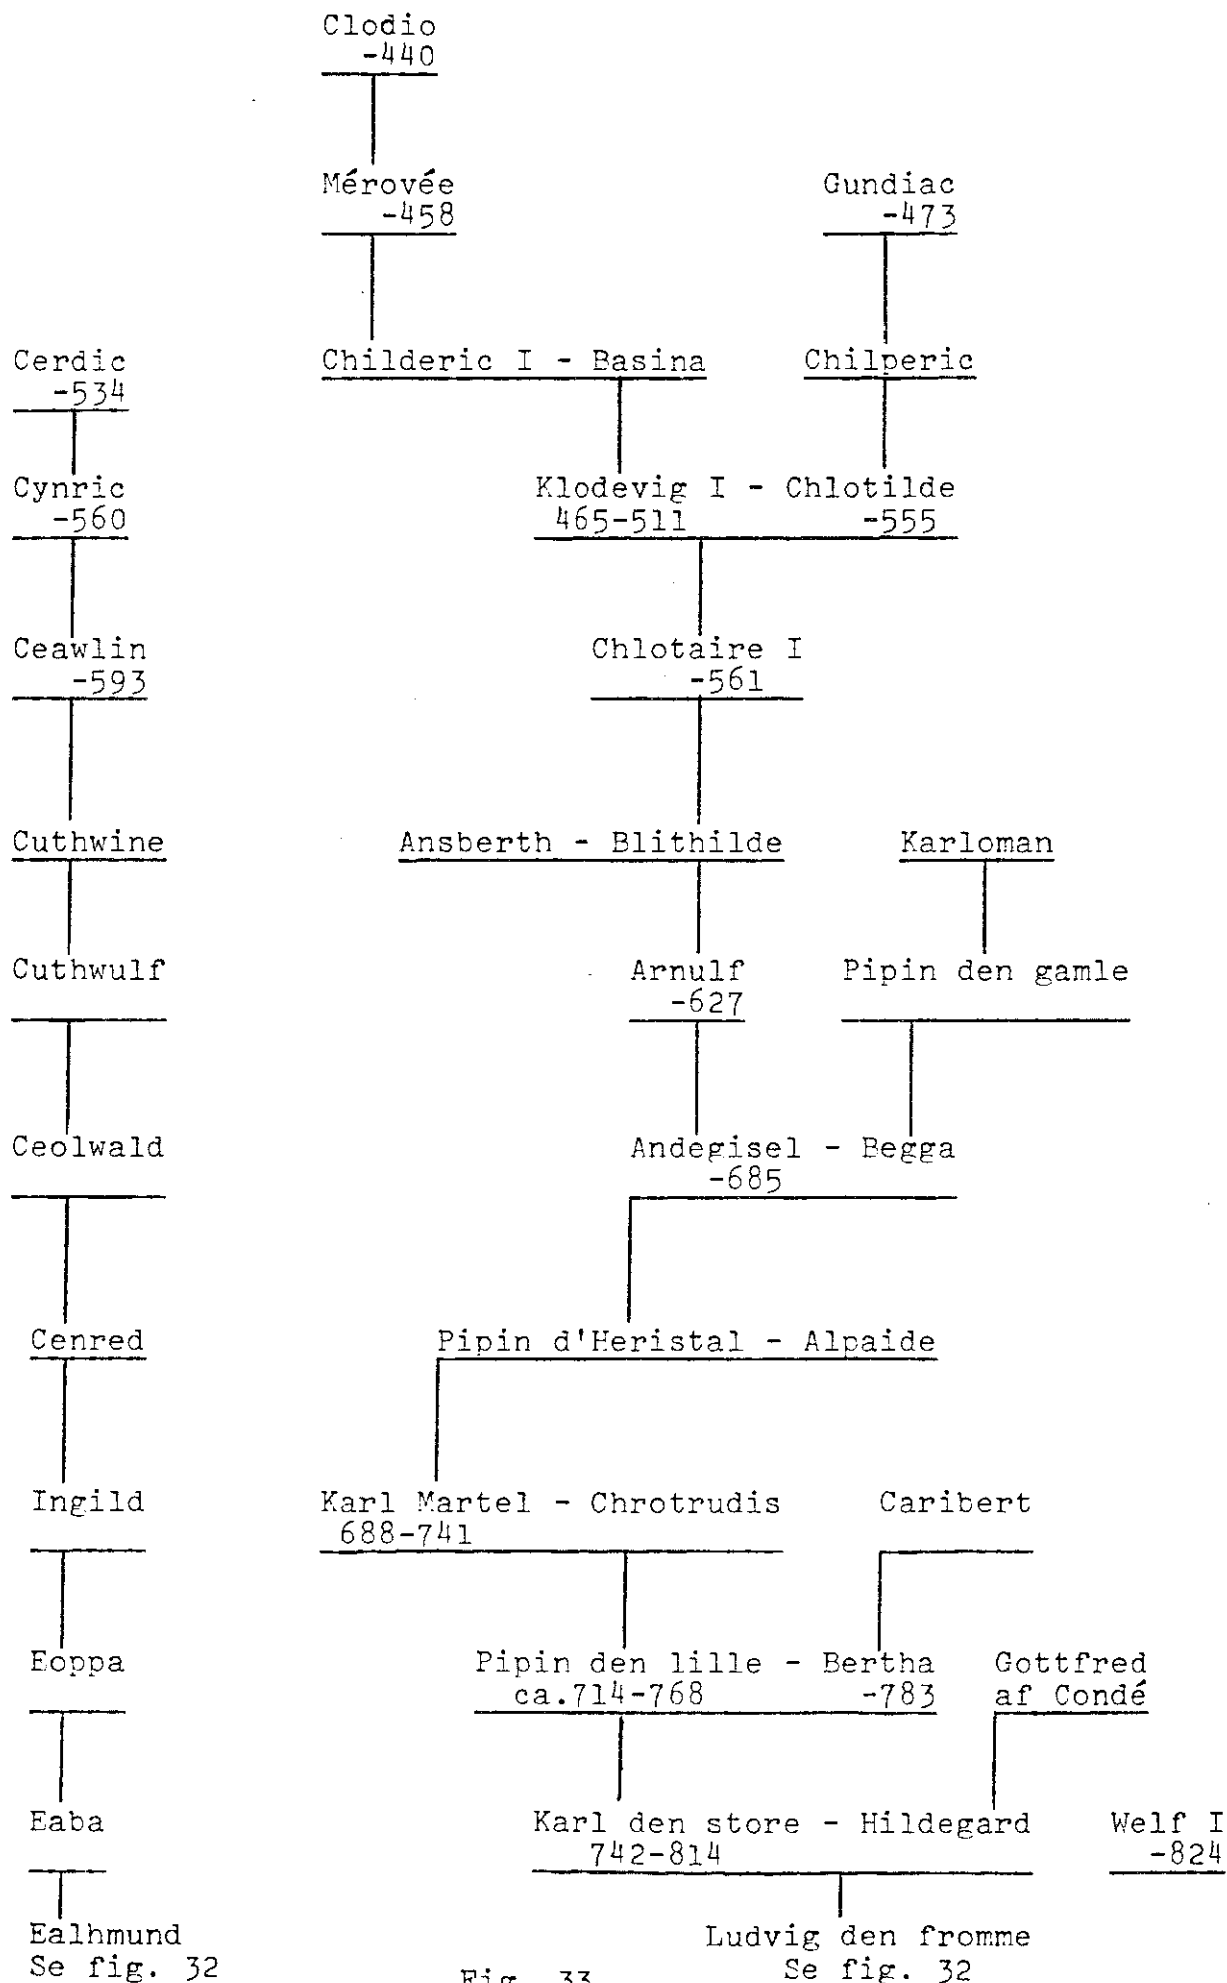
Clodio
-440

Mérovée
-458

Gundiac
-473

Cerdic
-534

Childeric I - Basina

Chilperic

Cynric
-560

Klodevig I - Chlotilde
465-511 -555

Ceawlin
-593

Chlotaire I
-561

Cuthwine

Ansberth - Blithilde

Karloman

Cuthwulf

Arnulf
-627

Pipin den gamle

Ceolwald

Andegisel - Begga
-685

Cenred

Pipin d'Heristal - Alpaide

Ingild

Karl Martel - Chrotrudis
688-741

Caribert

Eoppa

Pipin den lille - Bertha
ca.714-768 -783

Gottfred
af Condé

Eaba

Karl den store - Hildegard
742-814

Welf I
-824

Ealhmund
Se fig. 32

Fig. 33

Ludvig den fromme
Se fig. 32